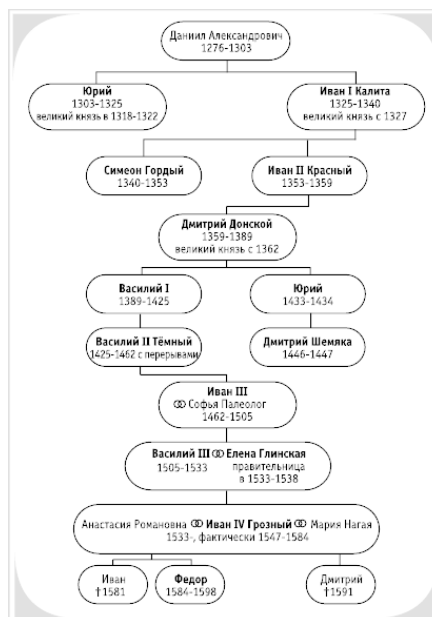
Даниил Александрович
1276-1303

Юрий
1303-1325
великий князь в 1318-1322

Иван I Калита
1325-1340
великий князь с 1327

Симеон Гордый
1340-1353

Иван II Красный
1353-1359

Дмитрий Донской
1359-1389
великий князь с 1362

Василий I
1389-1425

Юрий
1433-1434

Василий II Тёмный
1425-1462 с перерывами

Дмитрий Шемяка
1446-1447

Иван III
ⴱ Софья Палеолог
1462-1505

Василий III ⴱ Елена Глинская
1505-1533 правительница в 1533-1538

Анастасия Романовна ⴱ Иван IV Грозный ⴱ Мария Нагая
1533-, фактически 1547-1584

Иван
†1581

Федор
1584-1598

Дмитрий
†1591